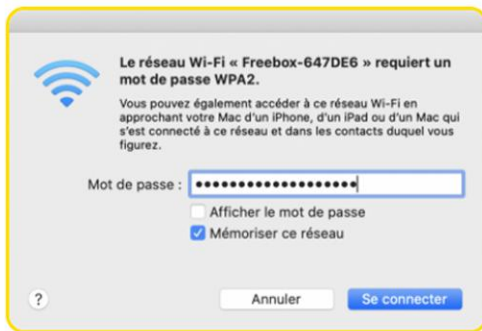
Le réseau Wi-Fi « Freebox-647DE6 » requiert un mot de passe WPA2.

Vous pouvez également accéder à ce réseau Wi-Fi en approchant votre Mac d'un iPhone, d'un iPad ou d'un Mac qui s'est connecté à ce réseau et dans les contacts duquel vous figurez.

Mot de passe : ••••••••••••••••••

Afficher le mot de passe

Mémoriser ce réseau

?

Annuler

Se connecter